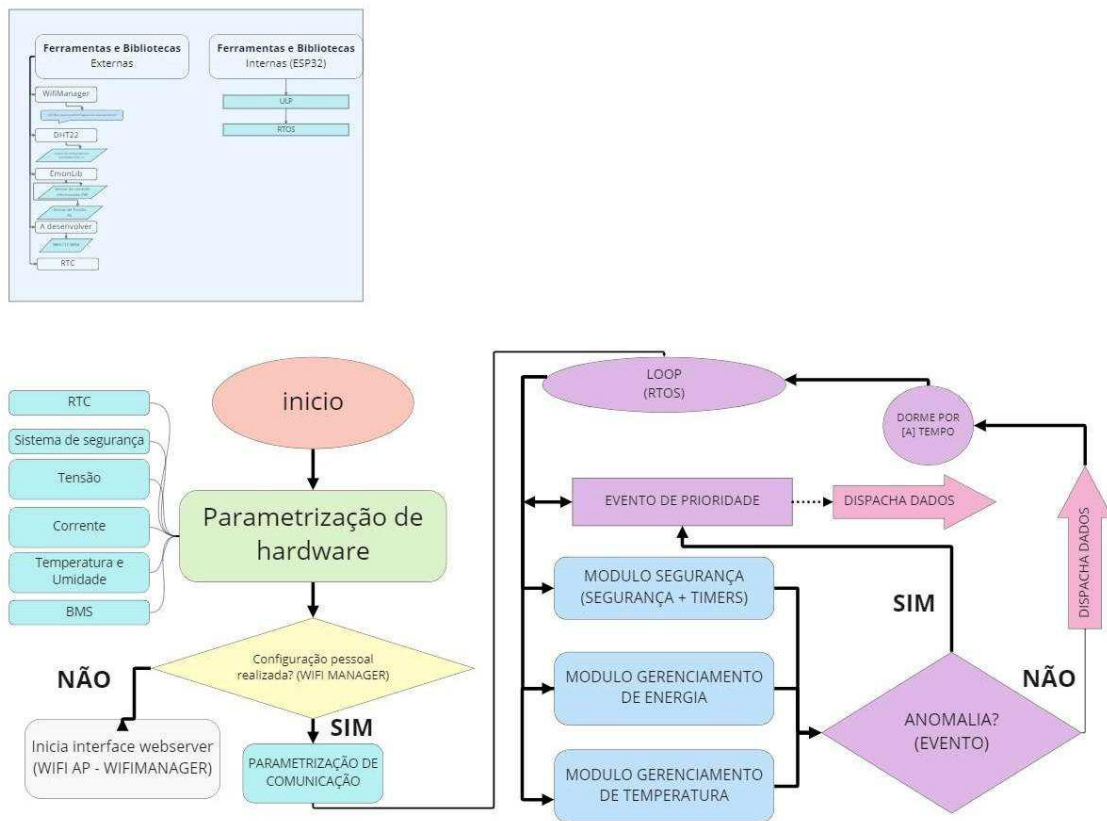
Ferramentas e Bibliotecas
Externas

Ferramentas e Bibliotecas
Internas (ESP32)

WifiManager

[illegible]

DHT22

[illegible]

EmonLib

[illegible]

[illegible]

A desenvolver

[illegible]

RTC

ULP

RTOS

RTC

Sistema de segurança

Tensão

Corrente

Temperatura e Umidade

BMS

inicio

Parametrização de hardware

Configuração pessoal realizada? (WIFI MANAGER)

NÃO

Inicia interface webserver (WIFI AP - WIFIMANAGER)

SIM

PARAMETRIZAÇÃO DE COMUNICAÇÃO

LOOP
(RTOS)

DORME POR [A] TEMPO

EVENTO DE PRIORIDADE

DISPACHA DADOS

MODULO SEGURANÇA
(SEGURANÇA + TIMERS)

MODULO GERENCIAMENTO DE ENERGIA

MODULO GERENCIAMENTO DE TEMPERATURA

SIM

ANOMALIA?
(EVENTO)

NÃO

DISPACHA DADOS